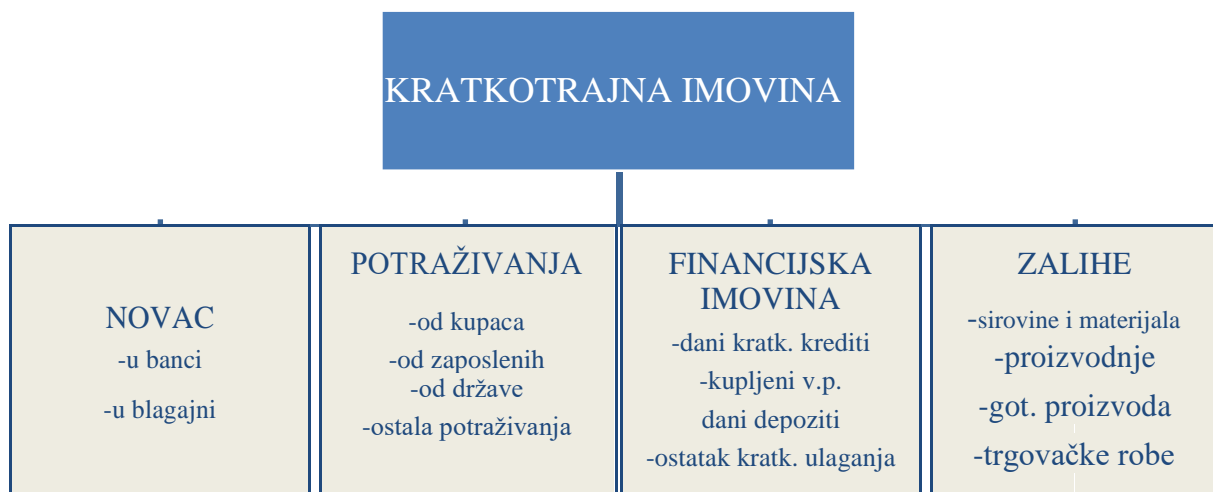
KRATKOTRAJNA IMOVINA

NOVAC
-u banci
-u blagajni

POTRAŽIVANJA
-od kupaca
-od zaposlenih
-od države
-ostala potraživanja

FINANCIJSKA IMOVINA
-dani kratk. krediti
-kupljeni v.p.
dani depoziti
-ostatak kratk. ulaganja

ZALIHE
-sirovine i materijala
-proizvodnje
-got. proizvoda
-trgovačke robe